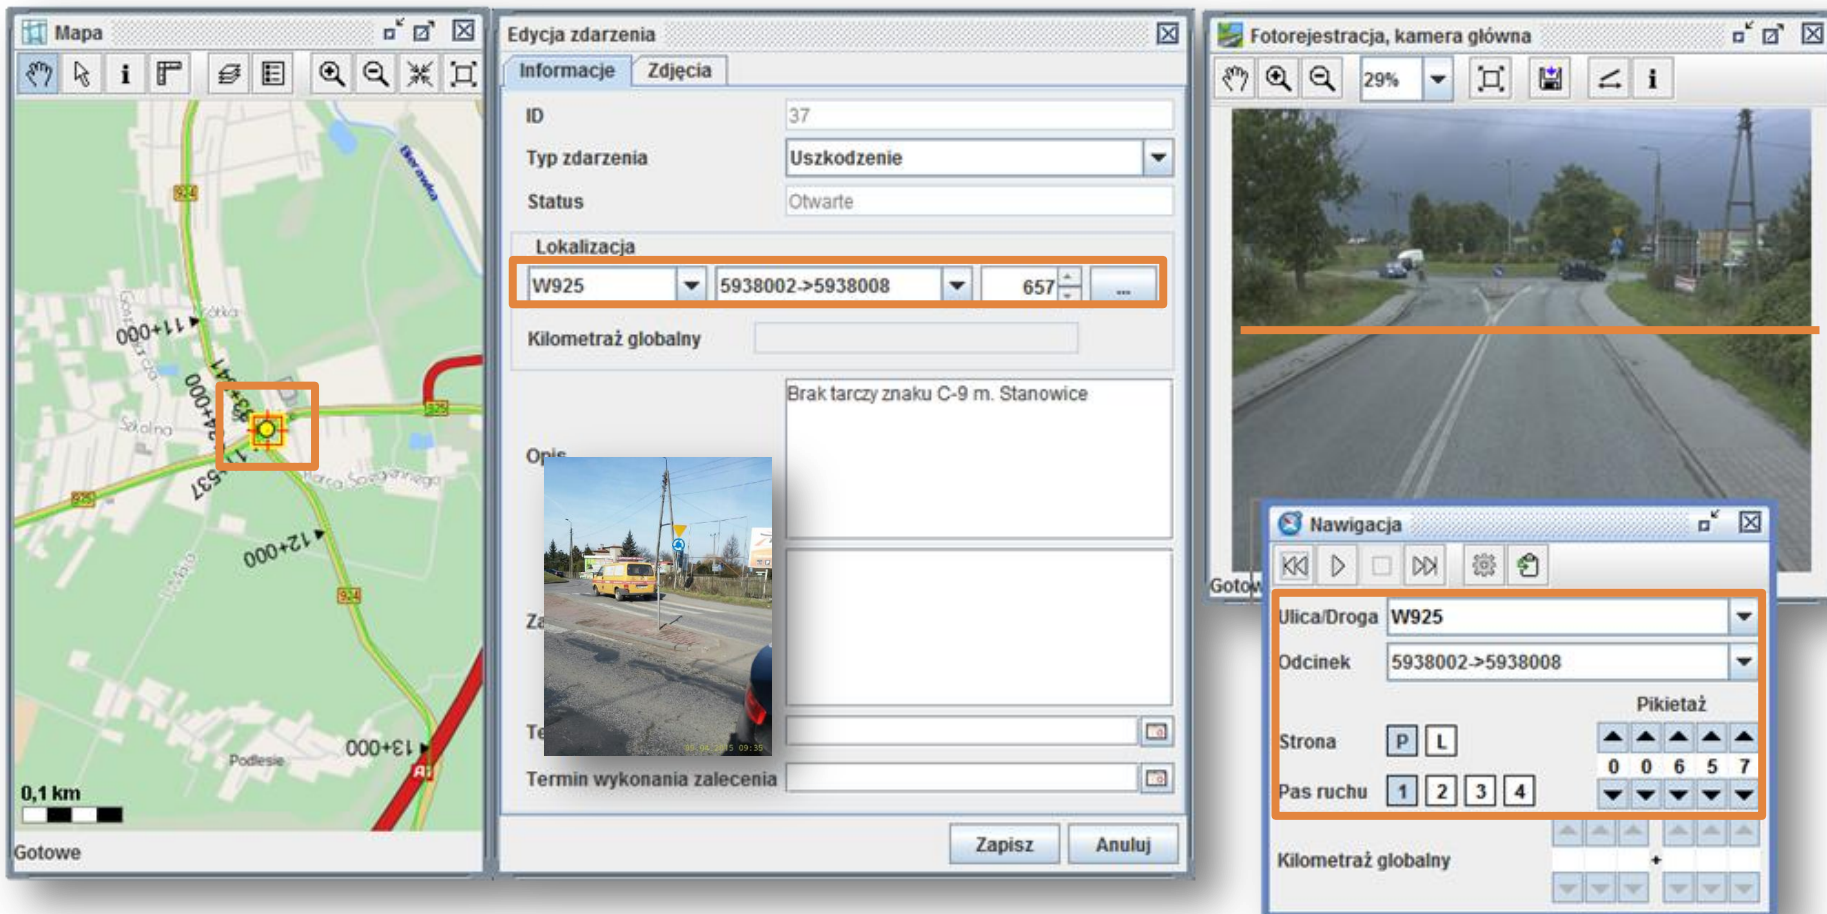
Mapa

924
11+000
Gostyczna
Żółka
Szkolna
000+01
933
925
925
657
Harcerska
12+000
924
Szkolna
Podlesie
13+000
0,1 km
Gotowe

Edycja zdarzenia
Informacje
Zdjęcia
ID
37
Typ zdarzenia
Uszkodzenie
Status
Otwarte
Lokalizacja
W925
5938002->5938008
657
...
Kilometraż globalny
Opis
Brak tarczy znaku C-9 m. Stanowice
Za
Te
Termin wykonania zalecenia
Zapisz
Anuluj

Fotorejestracja, kamera główna
29%
Gotow

Nawigacja
Ulica/Droga
W925
Odcinek
5938002->5938008
Pikietaż
Strona
P
L
0 0 6 5 7
Pas ruchu
1
2
3
4
Kilometraż globalny
+